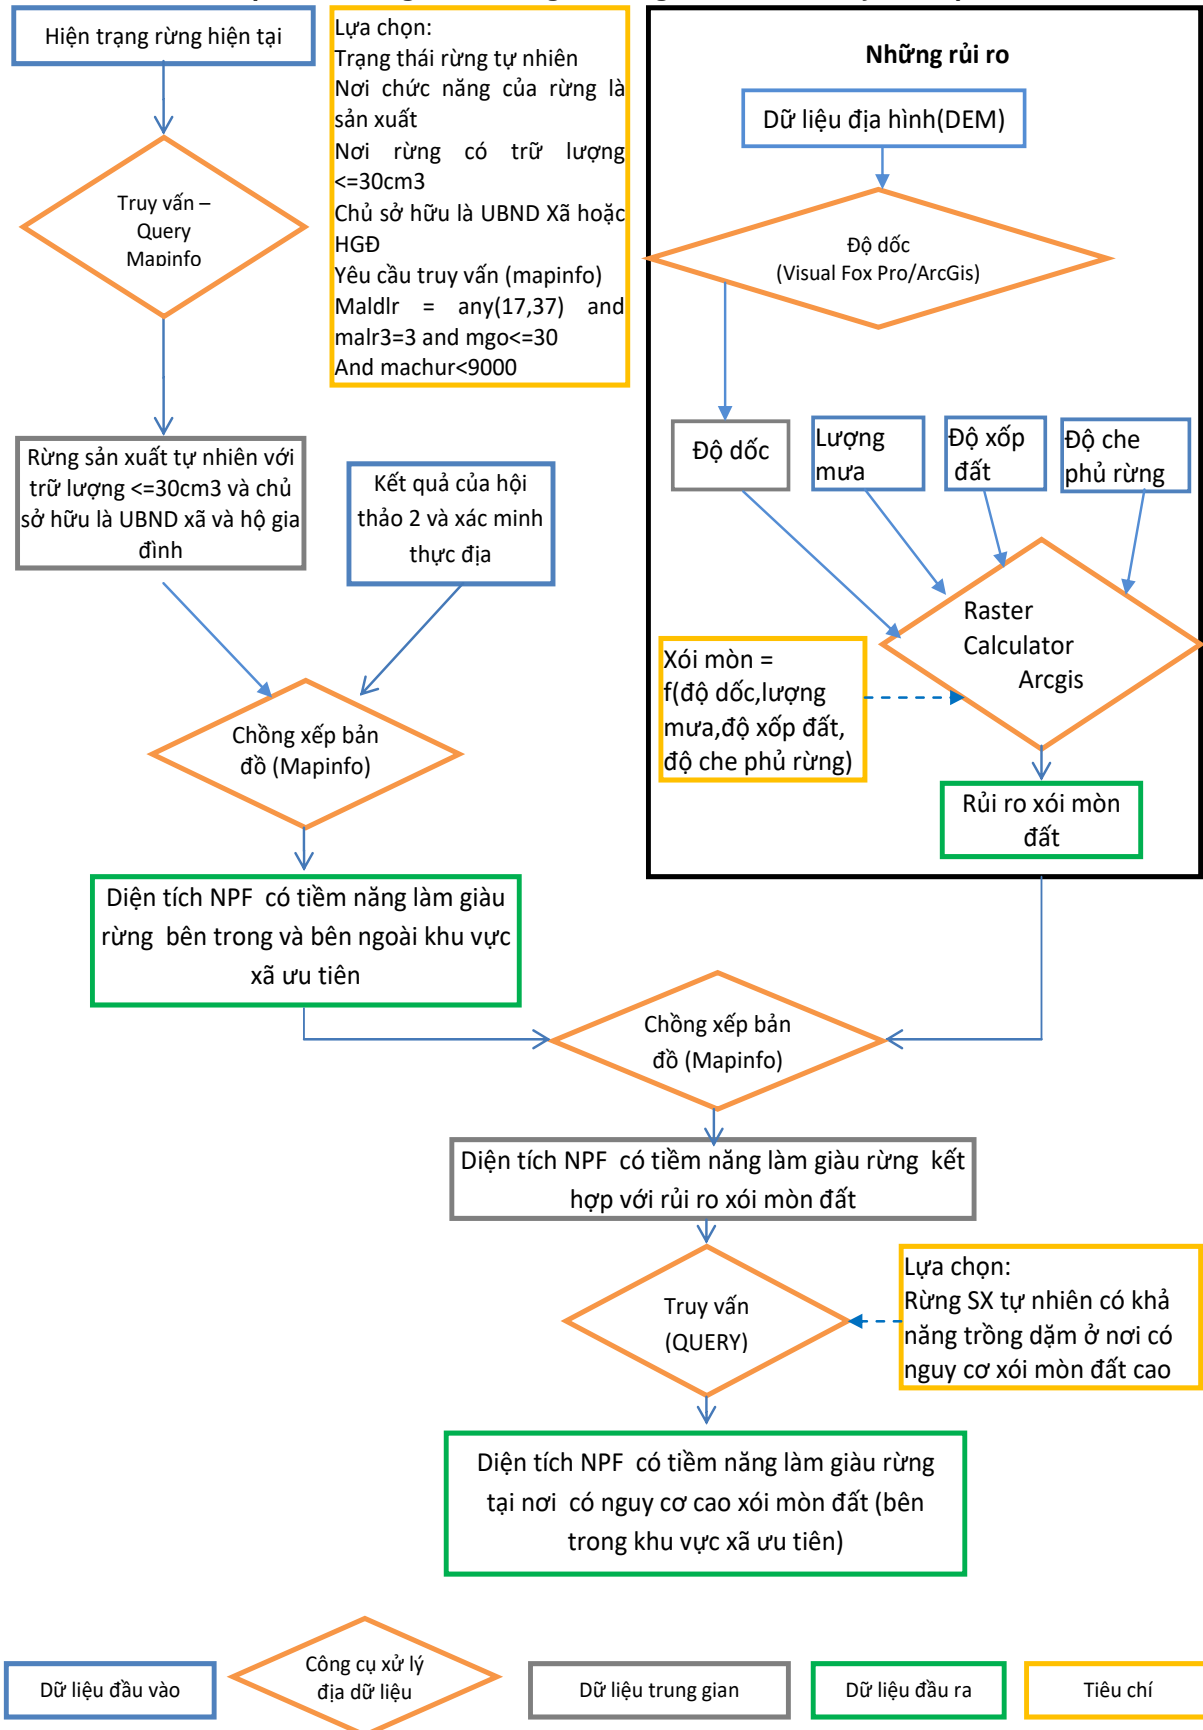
Hiện trạng rừng hiện tại

Lựa chọn:
Trạng thái rừng tự nhiên
Nơi chức năng của rừng là sản xuất
Nơi rừng có trữ lượng <=30cm3
Chủ sở hữu là UBND Xã hoặc HGĐ
Yêu cầu truy vấn (mapinfo)
Maldlr = any(17,37) and malr3=3 and mgo<=30
And machur<9000

Những rủi ro

Dữ liệu địa hình(DEM)

Độ dốc
(Visual Fox Pro/ArcGis)

Truy vấn – Query Mapinfo

Rừng sản xuất tự nhiên với trữ lượng <=30cm3 và chủ sở hữu là UBND xã và hộ gia đình

Kết quả của hội thảo 2 và xác minh thực địa

Độ dốc

Lượng mưa

Độ xốp đất

Độ che phủ rừng

Raster Calculator Arcgis

Xói mòn = f(độ dốc,lượng mưa,độ xốp đất, độ che phủ rừng)

Chồng xếp bản đồ (Mapinfo)

Rủi ro xói mòn đất

Diện tích NPF có tiềm năng làm giàu rừng bên trong và bên ngoài khu vực xã ưu tiên

Chồng xếp bản đồ (Mapinfo)

Diện tích NPF có tiềm năng làm giàu rừng kết hợp với rủi ro xói mòn đất

Truy vấn (QUERY)

Lựa chọn:
Rừng SX tự nhiên có khả năng trồng dặm ở nơi có nguy cơ xói mòn đất cao

Diện tích NPF có tiềm năng làm giàu rừng tại nơi có nguy cơ cao xói mòn đất (bên trong khu vực xã ưu tiên)

Dữ liệu đầu vào

Công cụ xử lý địa dữ liệu

Dữ liệu trung gian

Dữ liệu đầu ra

Tiêu chí